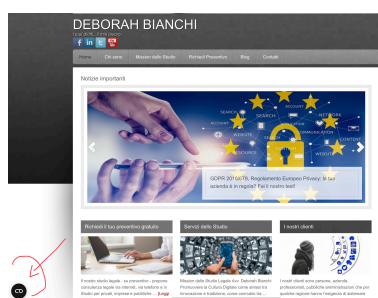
DEBORAH BIANCHI
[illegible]

Home | Chi sono | Mission dello Studio | Richiedi Preventivo | Blog | Contatti

Notizie importanti

SEARCH
ACCOUNT
ACCOUNT
PRIVACY
SECURITY
WEBSITE
INFORMATION
COMMUNICATION
WEBSITE
WEBSITE
PRIVACY
NETWORK
CONTENT
SERVICE

GDPR 2016/679, Regolamento Europeo Privacy: la tua azienda è in regola? Fai il nostro test!

Richiedi il tuo preventivo gratuito

Il nostro studio legale - su preventivo - propone consulenza legale via internet, via telefono o in Studio per privati, imprese e pubbliche ... [Leggi]

Servizi dello Studio

Mission dello Studio Legale Avv. Deborah Bianchi Promuovere la Cultura Digitale come anima tra Innovazione e tradizione, come connubio tra ...

I nostri clienti

I nostri clienti sono persone, aziende, professionisti, pubbliche amministrazioni che per qualche ragione hanno l'esigenza di addentrarsi

CD